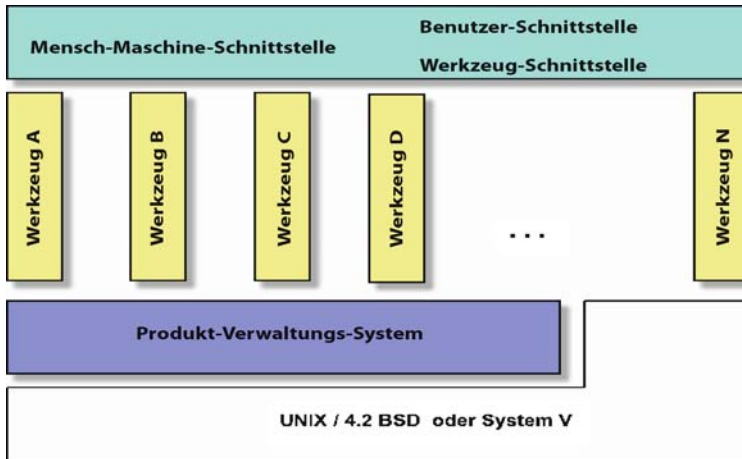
Mensch-Maschine-Schnittstelle

Benutzer-Schnittstelle

Werkzeug-Schnittstelle

Werkzeug A

Werkzeug B

Werkzeug C

Werkzeug D

...

Werkzeug N

Produkt-Verwaltungs-System

UNIX / 4.2 BSD oder System V